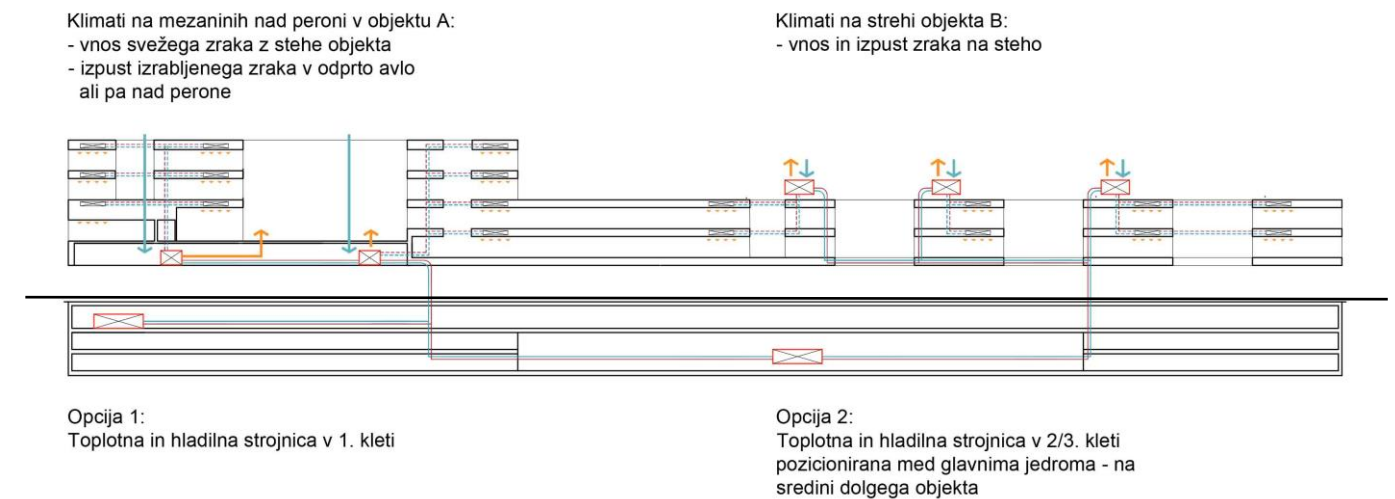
Klimati na mezaninih nad peroni v objektu A:
- vnos svežega zraka z stehe objekta
- izpust izrabljenega zraka v odprto avlo ali pa nad perone

Klimati na strehi objekta B:
- vnos in izpust zraka na steho

Opcija 1:
Toplotna in hladilna strojnica v 1. kleti

Opcija 2:
Toplotna in hladilna strojnica v 2/3. kleti pozicionirana med glavnima jedroma - na sredini dolgega objekta